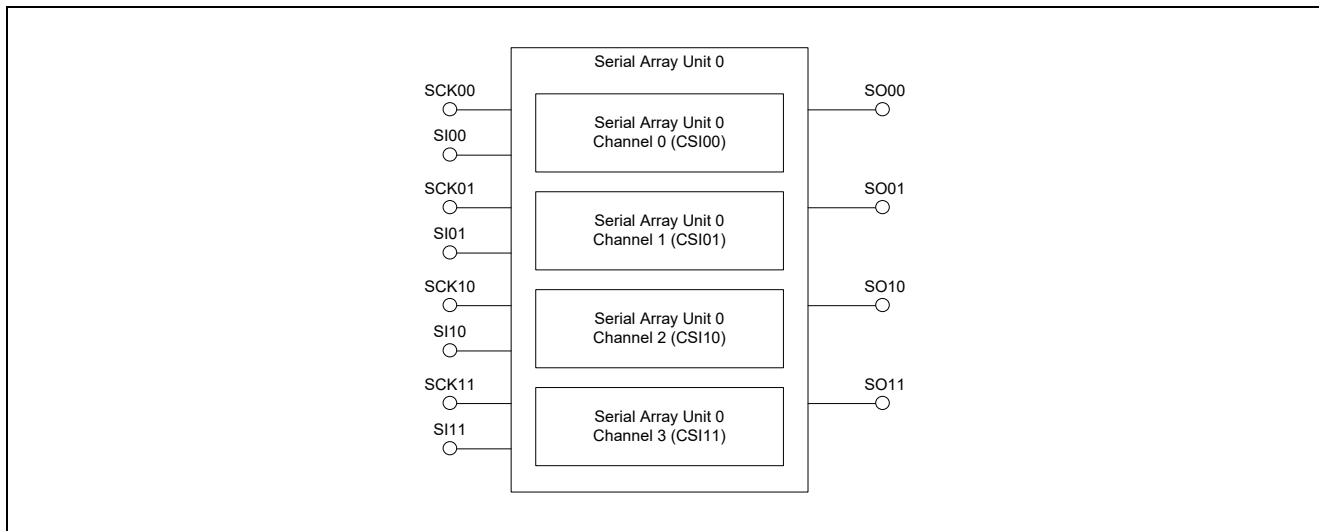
Serial Array Unit 0

SCK00
SI00

Serial Array Unit 0
Channel 0 (CSI00)

SO00

SCK01
SI01

Serial Array Unit 0
Channel 1 (CSI01)

SO01

SCK10
SI10

Serial Array Unit 0
Channel 2 (CSI10)

SO10

SCK11
SI11

Serial Array Unit 0
Channel 3 (CSI11)

SO11